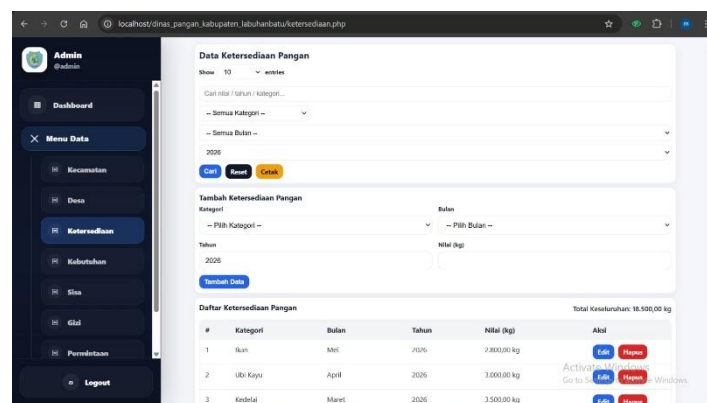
localhost/dinas_pangan_kabupaten_labuhanbatu/ketersediaan.php

Admin
@admin

Dashboard

Menu Data

Kecamatan

Desa

Ketersediaan

Kebutuhan

Sisa

Gizi

Permintaan

Logout

Data Ketersediaan Pangan

Show 10 entries

Cari nilai / tahun / kategori...

-- Semua Kategori --

-- Semua Bulan --

2026

Cari Reset Cetak

Tambah Ketersediaan Pangan

Kategori

-- Pilih Kategori --

Bulan

-- Pilih Bulan --

Tahun

2026

Nilai (kg)

Tambah Data

Daftar Ketersediaan Pangan

Total Keseluruhan: 18.500,00 kg

| # | Kategori | Bulan | Tahun | Nilai (kg) | Aksi |
|---|---|---|---|---|---|
| 1 | Ikan | Mei | 2026 | 2.800,00 kg | Edit Hapus |
| 2 | Ubi Kayu | April | 2026 | 3.000,00 kg | Edit Hapus |
| 3 | Kedelai | Maret | 2026 | 3.500,00 kg | Edit Hapus |

Activate Windows
Go to Settings to activate Windows.